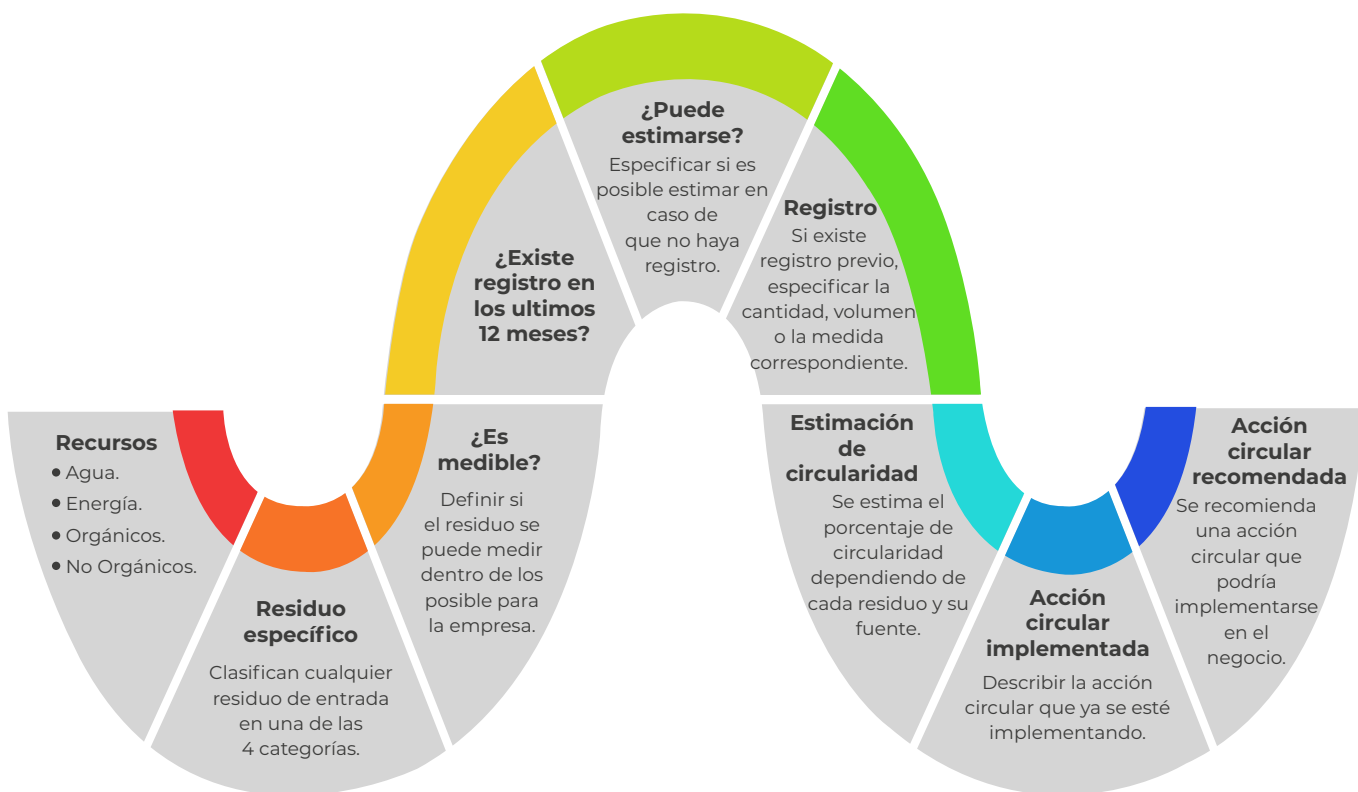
**Recursos**
- Agua.
- Energía.
- Orgánicos.
- No Orgánicos.

**Residuo específico**
Clasifican cualquier residuo de entrada en una de las 4 categorías.

**¿Es medible?**
Definir si el residuo se puede medir dentro de los posible para la empresa.

**¿Existe registro en los ultimos 12 meses?**

**¿Puede estimarse?**
Especificar si es posible estimar en caso de que no haya registro.

**Registro**
Si existe registro previo, especificar la cantidad, volumen o la medida correspondiente.

**Estimación de circularidad**
Se estima el porcentaje de circularidad dependiendo de cada residuo y su fuente.

**Acción circular implementada**
Describir la acción circular que ya se esté implementando.

**Acción circular recomendada**
Se recomienda una acción circular que podría implementarse en el negocio.